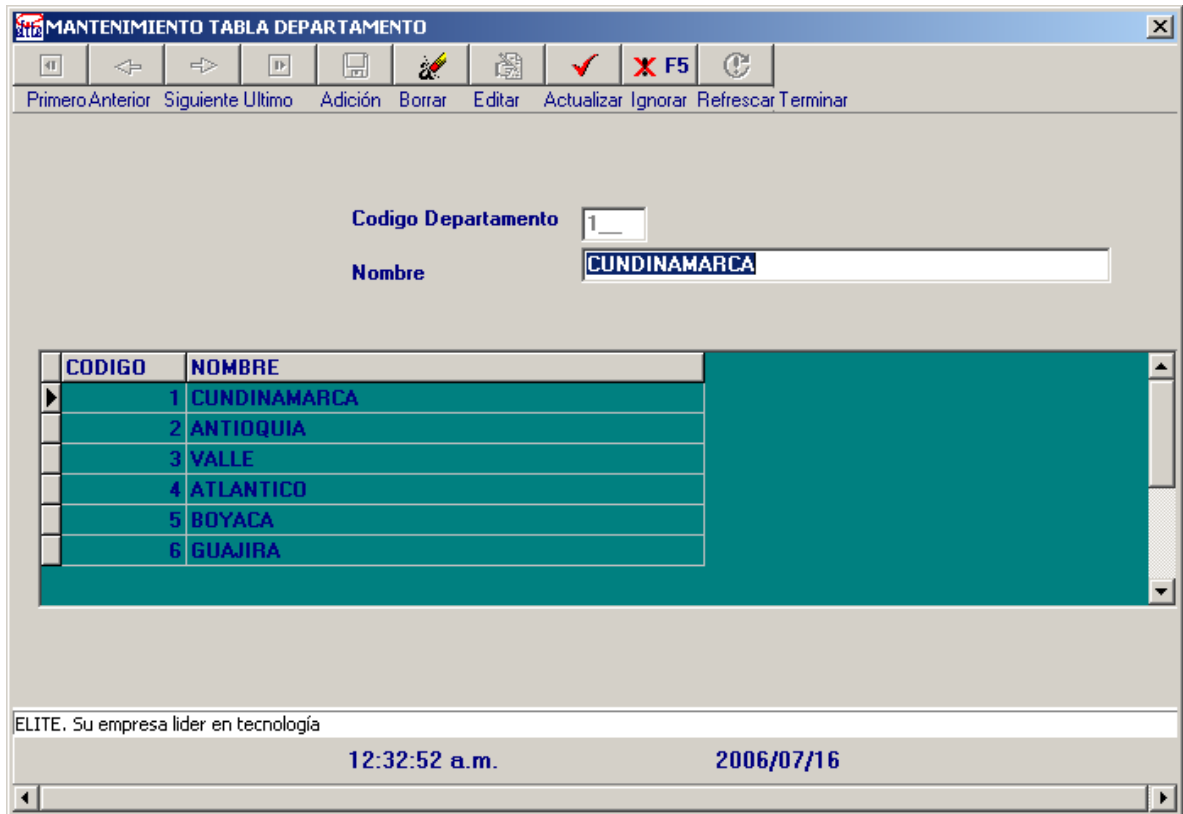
MANTENIMIENTO TABLA DEPARTAMENTO

F5

Primero Anterior Siguiente Ultimo Adición Borrar Editar Actualizar Ignorar Refrescar Terminar

Codigo Departamento 1__

Nombre CUNDINAMARCA

| CODIGO | NOMBRE |
|---|---|
| 1 | CUNDINAMARCA |
| 2 | ANTIOQUIA |
| 3 | VALLE |
| 4 | ATLANTICO |
| 5 | BOYACA |
| 6 | GUAJIRA |

ELITE. Su empresa lider en tecnología

12:32:52 a.m. 2006/07/16